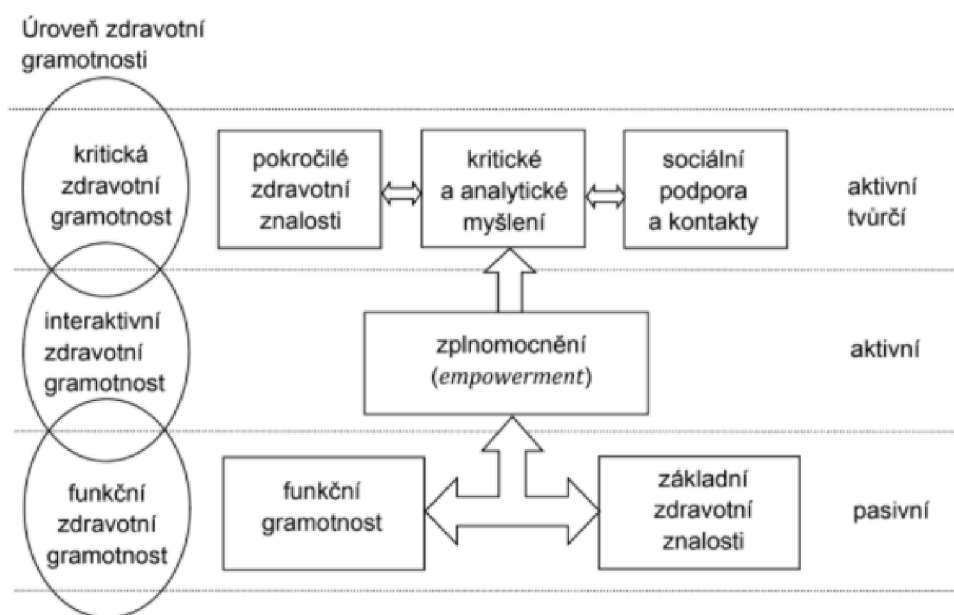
Úroveň zdravotní gramotnosti

kritická zdravotní gramotnost

pokročilé zdravotní znalosti

kritické a analytické myšlení

sociální podpora a kontakty

aktivní tvůrčí

interaktivní zdravotní gramotnost

zplnomocnění (*empowerment*)

aktivní

funkční zdravotní gramotnost

funkční gramotnost

základní zdravotní znalosti

pasivní